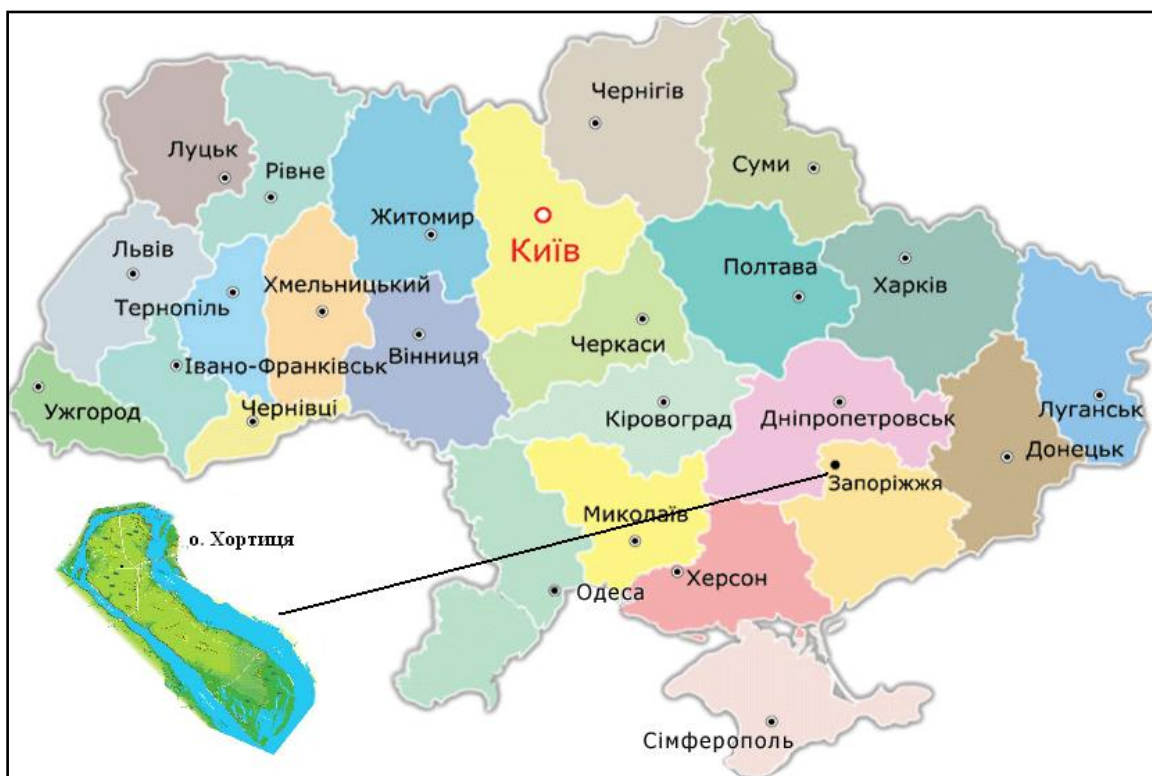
Чернігів
Луцьк
Рівне
Суми
Житомир
Київ
Львів
Полтава
Харків
Хмельницький
Тернопіль
Черкаси
Вінниця
Івано-Франківськ
Луганськ
Ужгород
Чернівці
Кіровоград
Дніпропетровськ
Донецьк
Запоріжжя
о. Хортиця
Миколаїв
Херсон
Одеса
Сімферополь